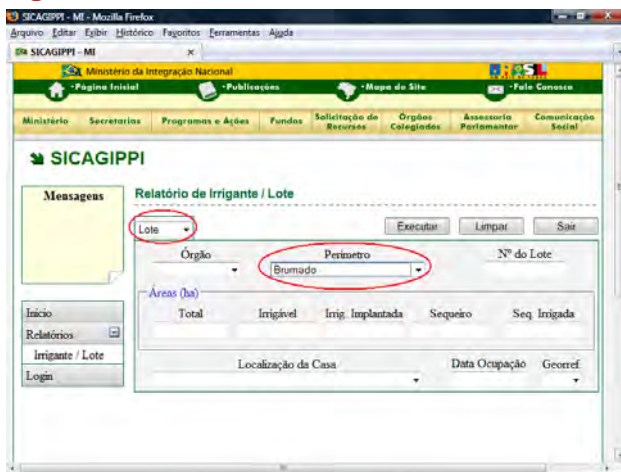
SICAGIPPI - MI - Mozilla Firefox

Arquivo Editar Exibir Histórico Favoritos Ferramentas Ajuda

SICAGIPPI - MI ×

Ministério da Integração Nacional

BRASIL

·Página Inicial ·Publicações ·Mapa do Site ·Fale Conosco

Ministério Secretarias Programas e Ações Fundos Solicitação de Recursos Órgãos Colegiados Assessoria Parlamentar Comunicação Social

SICAGIPPI

Mensagens

Relatório de Irrigante / Lote

Lote

Executar Limpar Sair

Órgão Perímetro Nº do Lote

Brumado

Áreas (ha)

Total Irrigável Irrig. Implantada Sequeiro Seq. Irrigada

Localização da Casa Data Ocupação Georref

Início

Relatórios

Irrigante / Lote

Login